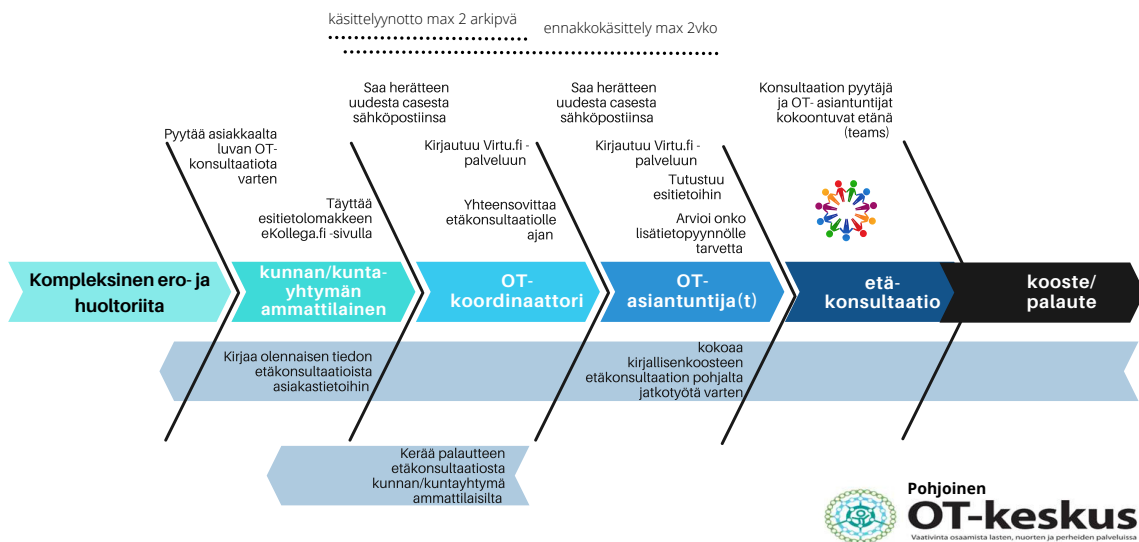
käsittelyynotto max 2 arkipvä

ennakkokäsittely max 2vko

Pyytää asiakkaalta luvan OT-konsultaatiota varten

Täyttää esitietolomakkeen eKollega.fi -sivulla

Saa herätteen uudesta casesta sähköpostiinsa

Kirjautuu Virtu.fi -palveluun

Yhteensovittaa etäkonsultaatiolle ajan

Saa herätteen uudesta casesta sähköpostiinsa

Kirjautuu Virtu.fi -palveluun

Tutustuu esitietoihin

Arvioi onko lisätietopyynnölle tarvetta

Konsultaation pyytäjä ja OT- asiantuntijat kokoontuvat etänä (teams)

Kompleksinen ero- ja huoltoriita

kunnan/kunta-yhtymän ammattilainen

OT-koordinaattori

OT-asiantuntija(t)

etä-konsultaatio

kooste/ palaute

Kirjaa olennaisen tiedon etäkonsultaatioista asiakastietoihin

kokoaa kirjallisenkoosteen etäkonsultaation pohjalta jatkotyötä varten

Kerää palautteen etäkonsultaatiosta kunnan/kuntayhtymä ammattilaisilta

Pohjoinen
OT-keskus
Vaativinta osaamista lasten, nuorten ja perheiden palveluissa